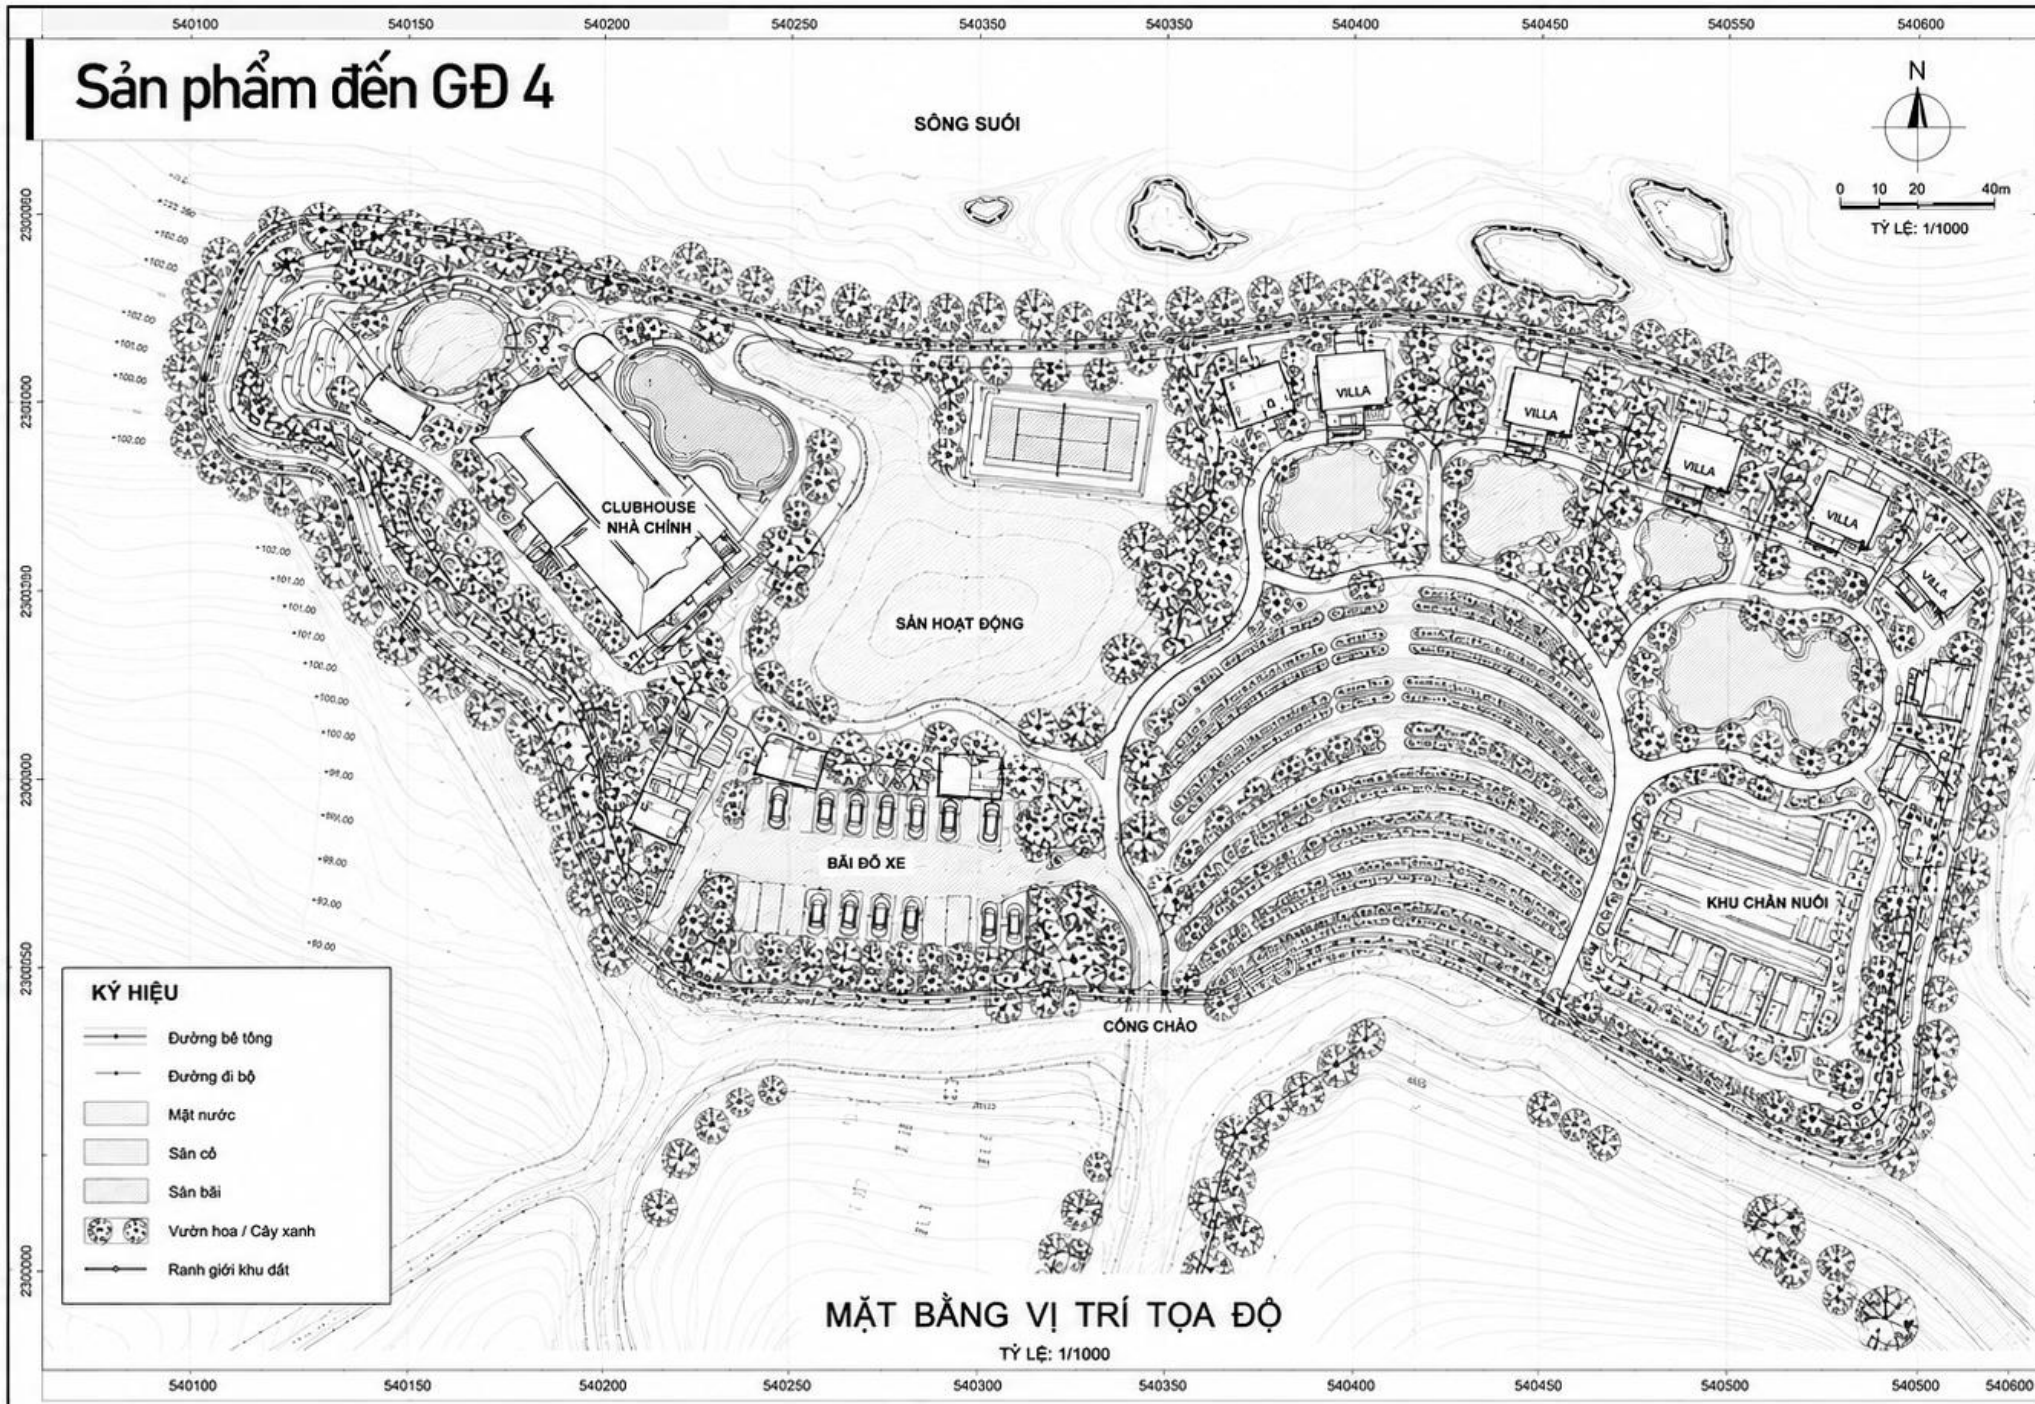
540100 540150 540200 540250 540350 540350 540400 540450 540550 540600

Sản phẩm đến GĐ 4

SÔNG SUỐI

N

0 10 20 40m
TỶ LỆ: 1/1000

2300950 2301000 2300950 2300900 2300050 2300000

VILLA
VILLA
VILLA
VILLA
VILLA

CLUBHOUSE
NHÀ CHÍNH

SÂN HOẠT ĐỘNG

BÃI ĐỖ XE

KHU CHĂN NUÔI

CỔNG CHÀO

KÝ HIỆU
Đường bê tông
Đường đi bộ
Mặt nước
Sân cỏ
Sân bãi
Vườn hoa / Cây xanh
Ranh giới khu đất

MẶT BẰNG VỊ TRÍ TỌA ĐỘ
TỶ LỆ: 1/1000

540100 540150 540200 540250 540300 540350 540400 540450 540500 540500 540600